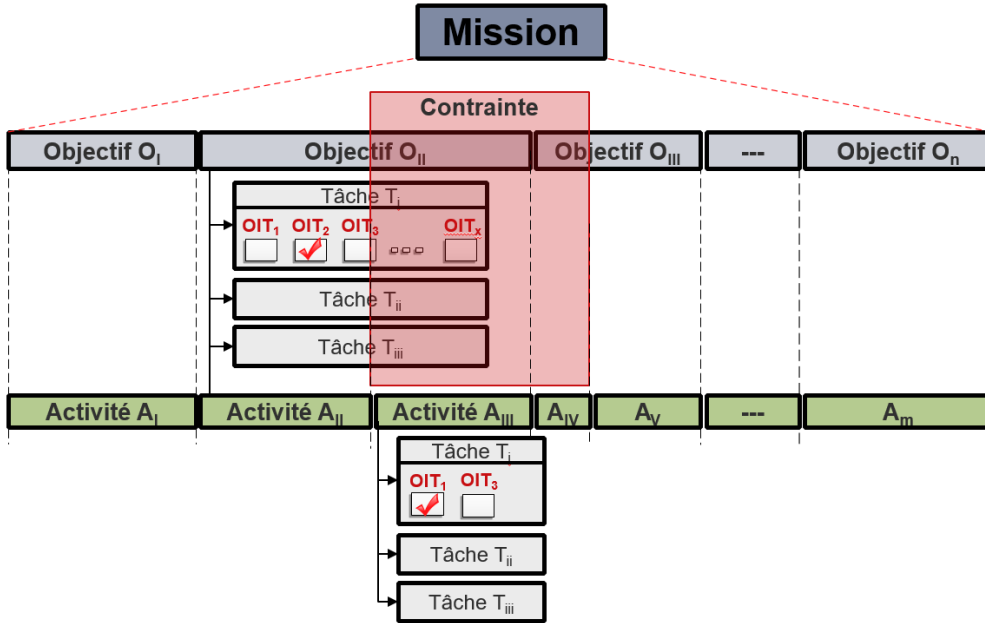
Mission

Contrainte

Objectif $O_I$ | Objectif $O_{II}$ | Objectif $O_{III}$ | --- | Objectif $O_n$

Tâche $T_i$

$OIT_1$ $OIT_2$ $OIT_3$ $OIT_x$

Tâche $T_{ii}$

Tâche $T_{iii}$

Activité $A_I$ | Activité $A_{II}$ | Activité $A_{III}$ | $A_{IV}$ | $A_V$ | --- | $A_m$

Tâche $T_i$

$OIT_1$ $OIT_3$

Tâche $T_{ii}$

Tâche $T_{iii}$